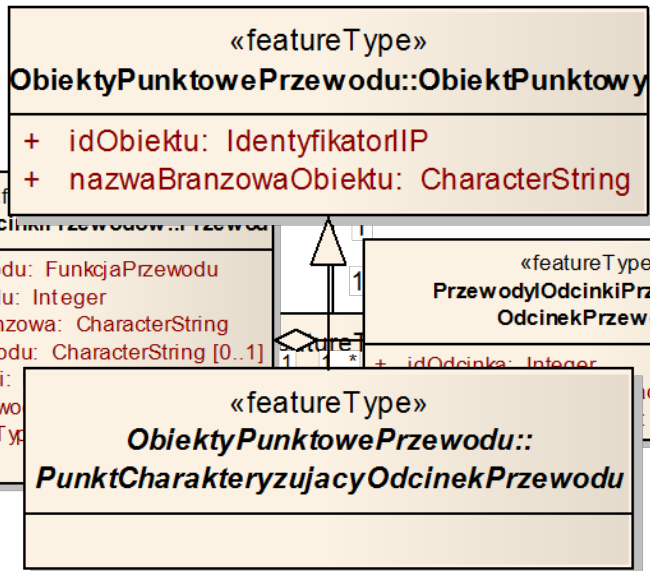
«featureType»
ObiektyPunktowePrzewodu::ObiektPunktowy

+ idObiektu: IdentyfikatorIIP
+ nazwaBranzowaObiektu: CharacterString

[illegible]
odu: FunkcjaPrzewodu
du: Integer
nzowa: CharacterString
odu: CharacterString [0..1]

1
1

«featureType»
PrzewodyIOdcinkiPr
OdcinekPrzew

+ idOdcinka: Integer

1 1 *

«featureType»
ObiektyPunktowePrzewodu::
PunktCharakteryzujacyOdcinekPrzewodu